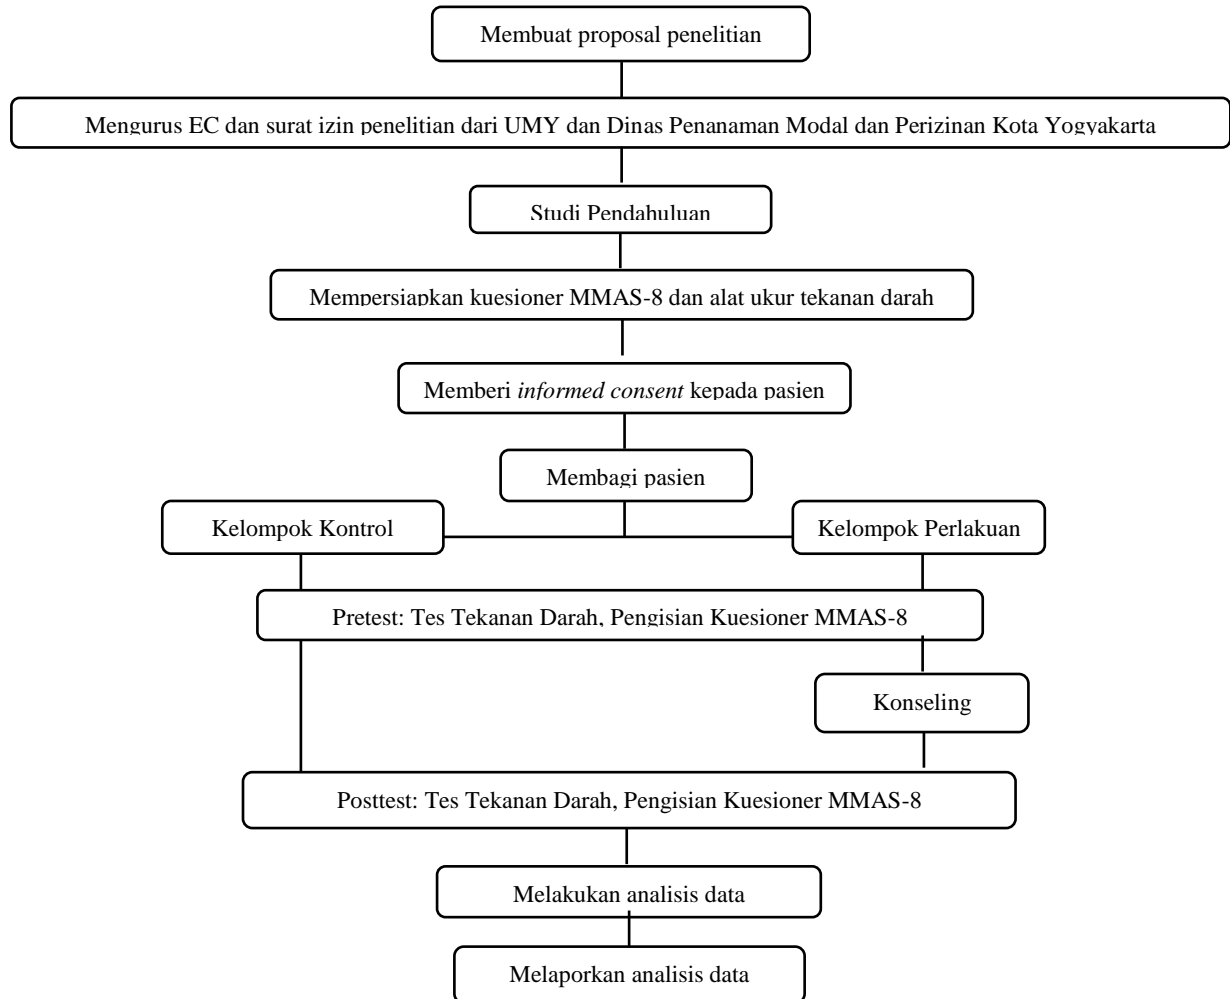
Membuat proposal penelitian

Mengurus EC dan surat izin penelitian dari UMY dan Dinas Penanaman Modal dan Perizinan Kota Yogyakarta

Studi Pendahuluan

Mempersiapkan kuesioner MMAS-8 dan alat ukur tekanan darah

Memberi *informed consent* kepada pasien

Membagi pasien

Kelompok Kontrol

Kelompok Perlakuan

Pretest: Tes Tekanan Darah, Pengisian Kuesioner MMAS-8

Konseling

Posttest: Tes Tekanan Darah, Pengisian Kuesioner MMAS-8

Melakukan analisis data

Melaporkan analisis data